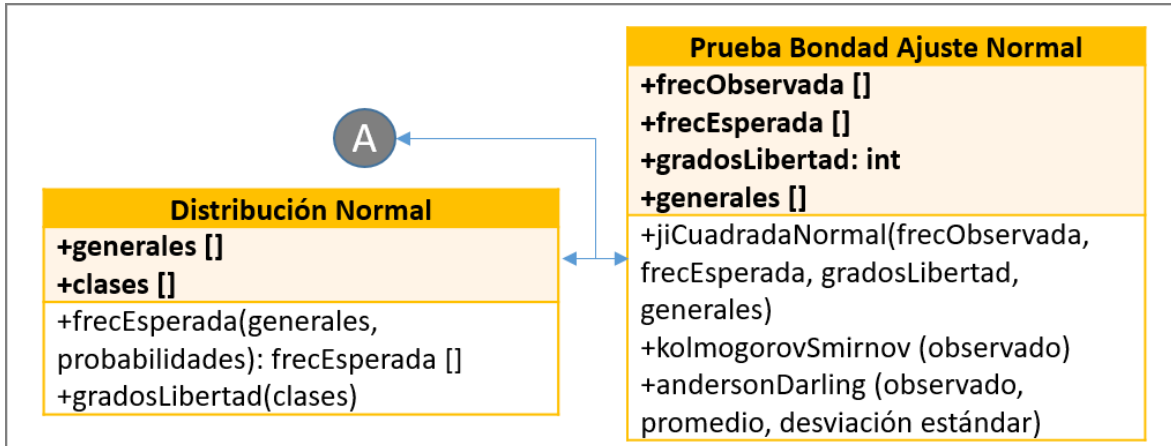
A

Distribución Normal
+generales []
+clases []
+frecEsperada(generales, probabilidades): frecEsperada []
+gradosLibertad(clases)

Prueba Bondad Ajuste Normal
+frecObservada []
+frecEsperada []
+gradosLibertad: int
+generales []
+jiCuadradaNormal(frecObservada, frecEsperada, gradosLibertad, generales)
+kolmogorovSmirnov (observado)
+andersonDarling (observado, promedio, desviación estándar)